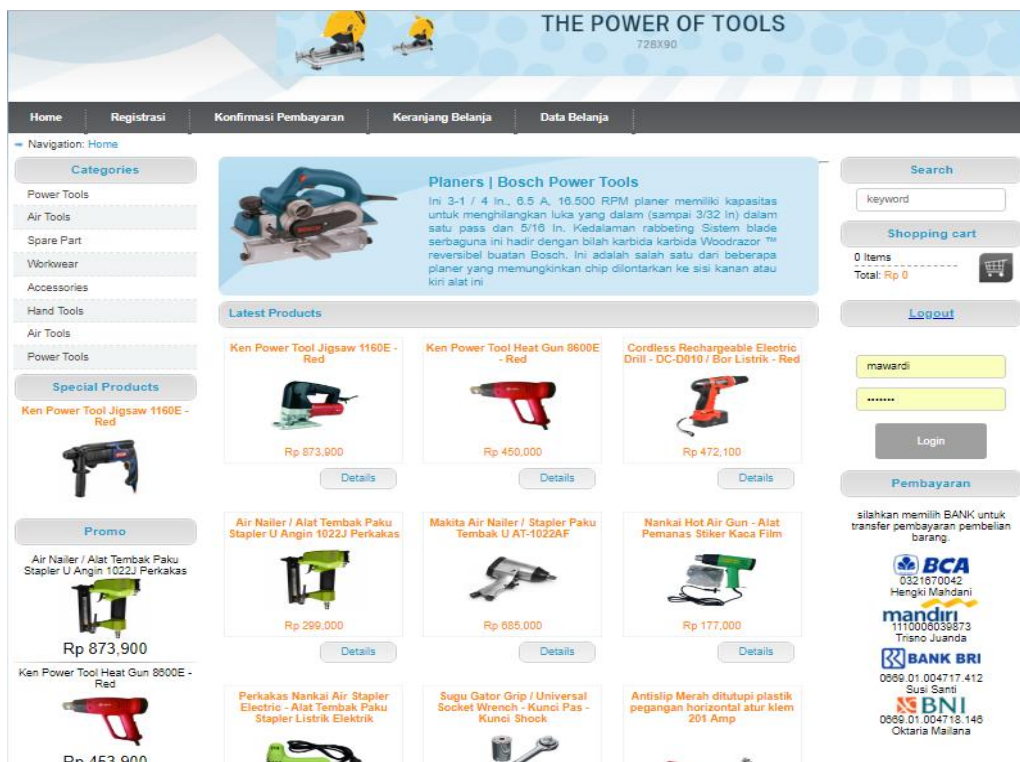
THE POWER OF TOOLS
728X90

Home | Registrasi | Konfirmasi Pembayaran | Keranjang Belanja | Data Belanja

Navigation: Home

Categories
Power Tools
Air Tools
Spare Part
Workwear
Accessories
Hand Tools
Air Tools
Power Tools

Special Products
Ken Power Tool Jigsaw 1160E - Red

Promo
Air Nailer / Alat Tembak Paku Stapler U Angin 1022J Perkakas
Rp 873,900
Ken Power Tool Heat Gun 8600E - Red
Rp 453,900

Planers | Bosch Power Tools
Ini 3-1 / 4 In., 6.5 A, 16.500 RPM planer memiliki kapasitas untuk menghilangkan luka yang dalam (sampai 3/32 In) dalam satu pass dan 5/16 In. Kedalaman rabbeting Sistem blade serbaguna ini hadir dengan bilah karbida karbida Woodrazor ™ reversibel buatan Bosch. Ini adalah salah satu dari beberapa planer yang memungkinkan chip dilontarkan ke sisi kanan atau kiri alat ini

Latest Products

Ken Power Tool Jigsaw 1160E - Red
Rp 873,900
Details

Ken Power Tool Heat Gun 8600E - Red
Rp 450,000
Details

Cordless Rechargeable Electric Drill - DC-D010 / Bor Listrik - Red
Rp 472,100
Details

Air Nailer / Alat Tembak Paku Stapler U Angin 1022J Perkakas
Rp 299,000
Details

Makita Air Nailer / Stapler Paku Tembak U AT-1022AF
Rp 685,000
Details

Nankai Hot Air Gun - Alat Pemanas Stiker Kaca Film
Rp 177,000
Details

Perkakas Nankai Air Stapler Electric - Alat Tembak Paku Stapler Listrik Elektrik

Sugu Gator Grip / Universal Socket Wrench - Kunci Pas - Kunci Shock

Antislip Merah ditutupi plastik pegangan horizontal atur klem 201 Amp

Search
keyword

Shopping cart
0 Items
Total: Rp 0

Logout

mawardi
•••••••
Login

Pembayaran
silahkan memilih BANK untuk transfer pembayaran pembelian barang.
BCA
0321670042
Hengki Mahdani
mandiri
1110006039873
Trisno Juanda
BANK BRI
0669.01.004717.412
Susi Santi
BNI
0669.01.004718.146
Oktaria Mailana